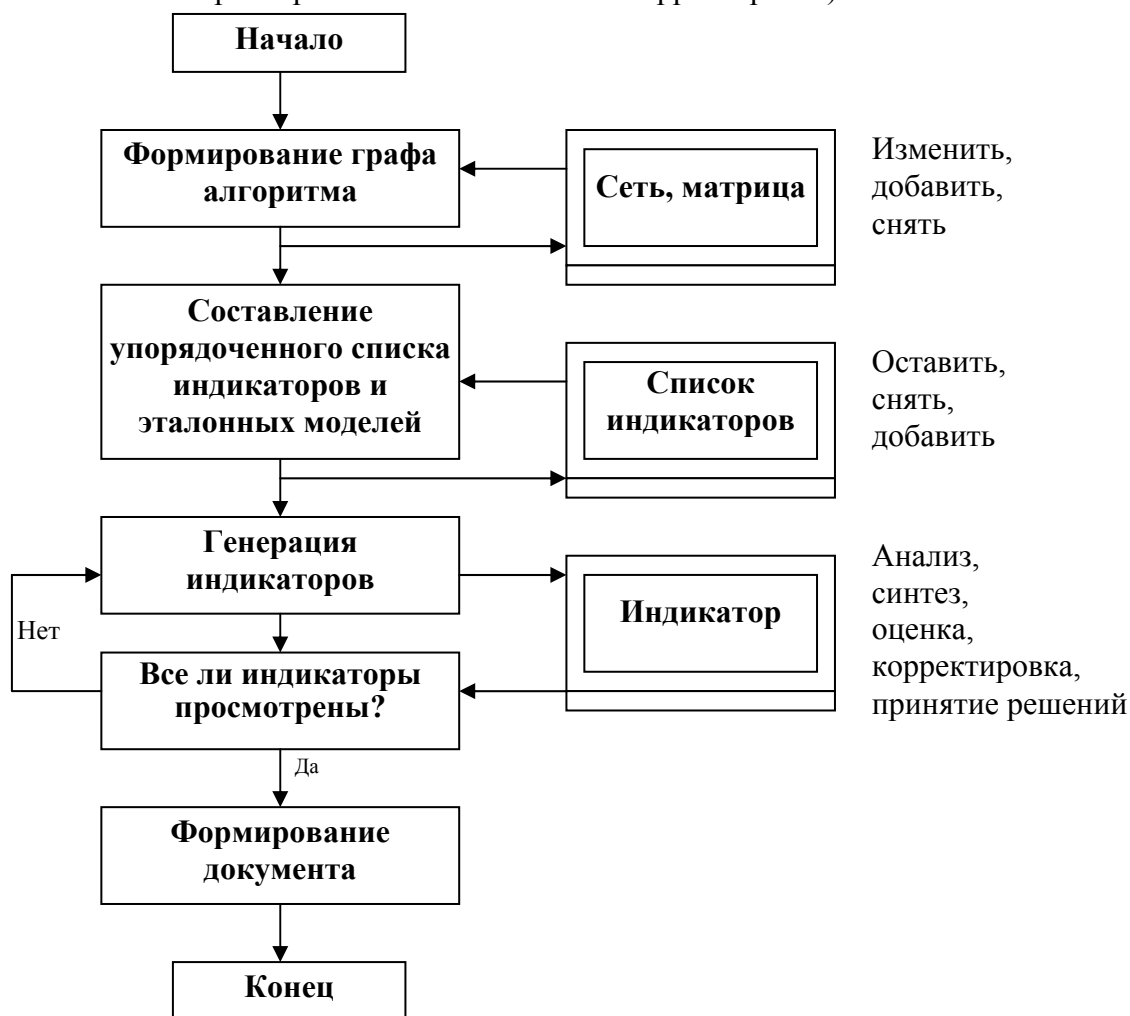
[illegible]

Начало

Формирование графа алгоритма

Сеть, матрица

Изменить, добавить, снять

Составление упорядоченного списка индикаторов и эталонных моделей

Список индикаторов

Оставить, снять, добавить

Генерация индикаторов

Индикатор

Анализ, синтез, оценка, корректировка, принятие решений

Нет

Все ли индикаторы просмотрены?

Да

Формирование документа

Конец